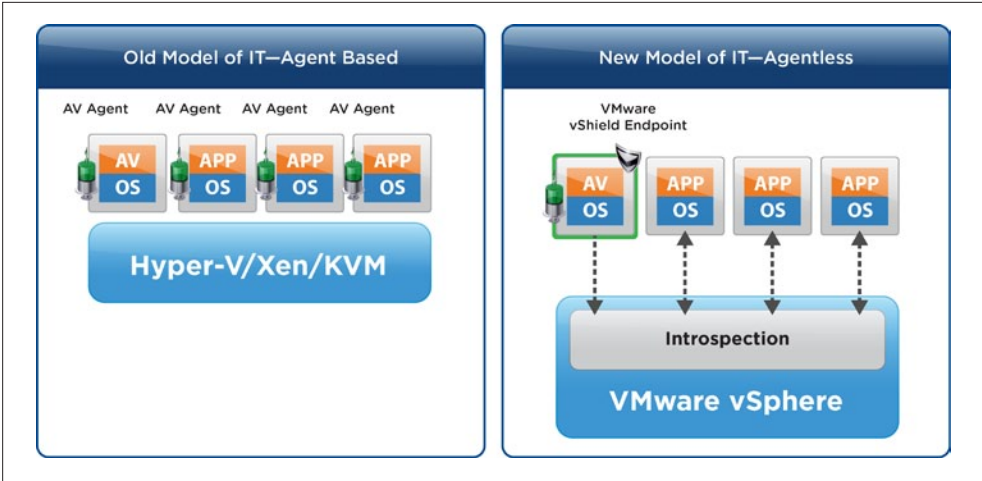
Old Model of IT—Agent Based

AV Agent AV Agent AV Agent AV Agent

AV
OS

APP
OS

APP
OS

APP
OS

Hyper-V/Xen/KVM

New Model of IT—Agentless

VMware
vShield Endpoint

AV
OS

APP
OS

APP
OS

APP
OS

Introspection

VMware vSphere